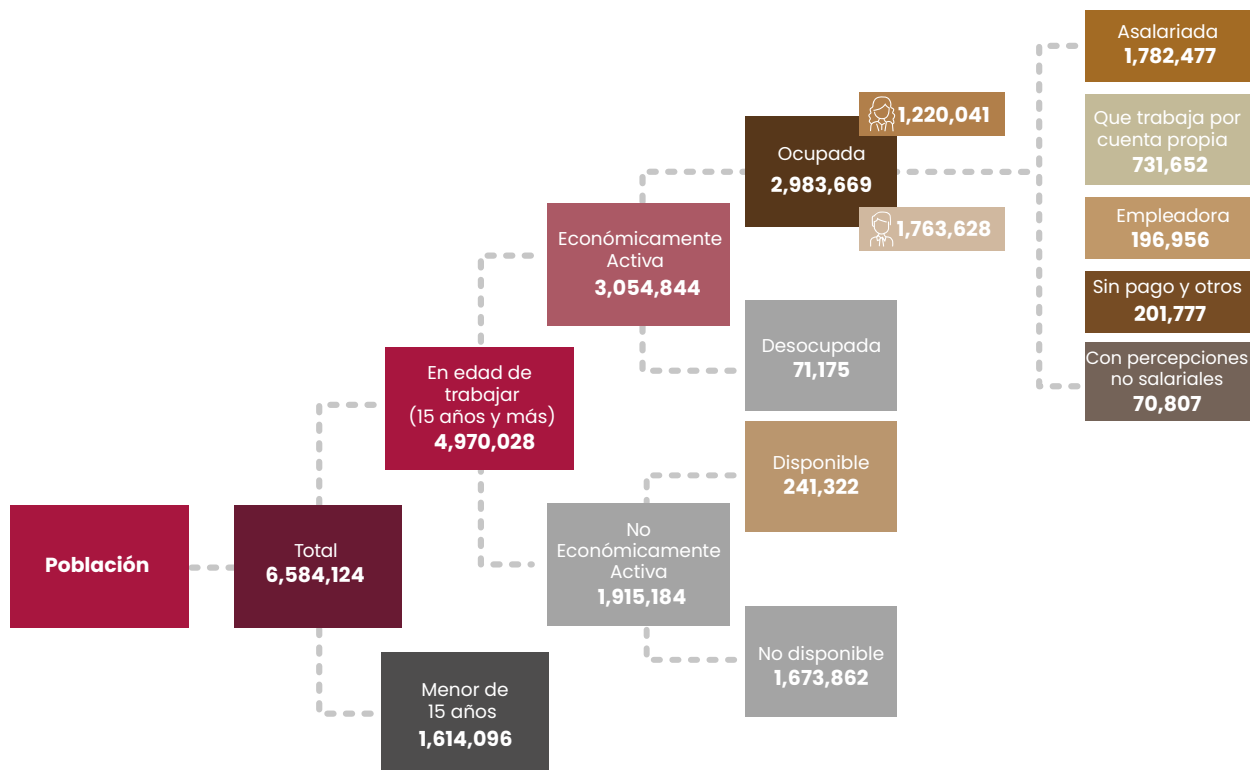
Población

Total
6,584,124

Menor de 15 años
1,614,096

En edad de trabajar (15 años y más)
4,970,028

Económicamente Activa
3,054,844

No Económicamente Activa
1,915,184

Ocupada
2,983,669

1,220,041

1,763,628

Desocupada
71,175

Disponible
241,322

No disponible
1,673,862

Asalariada
1,782,477

Que trabaja por cuenta propia
731,652

Empleadora
196,956

Sin pago y otros
201,777

Con percepciones no salariales
70,807